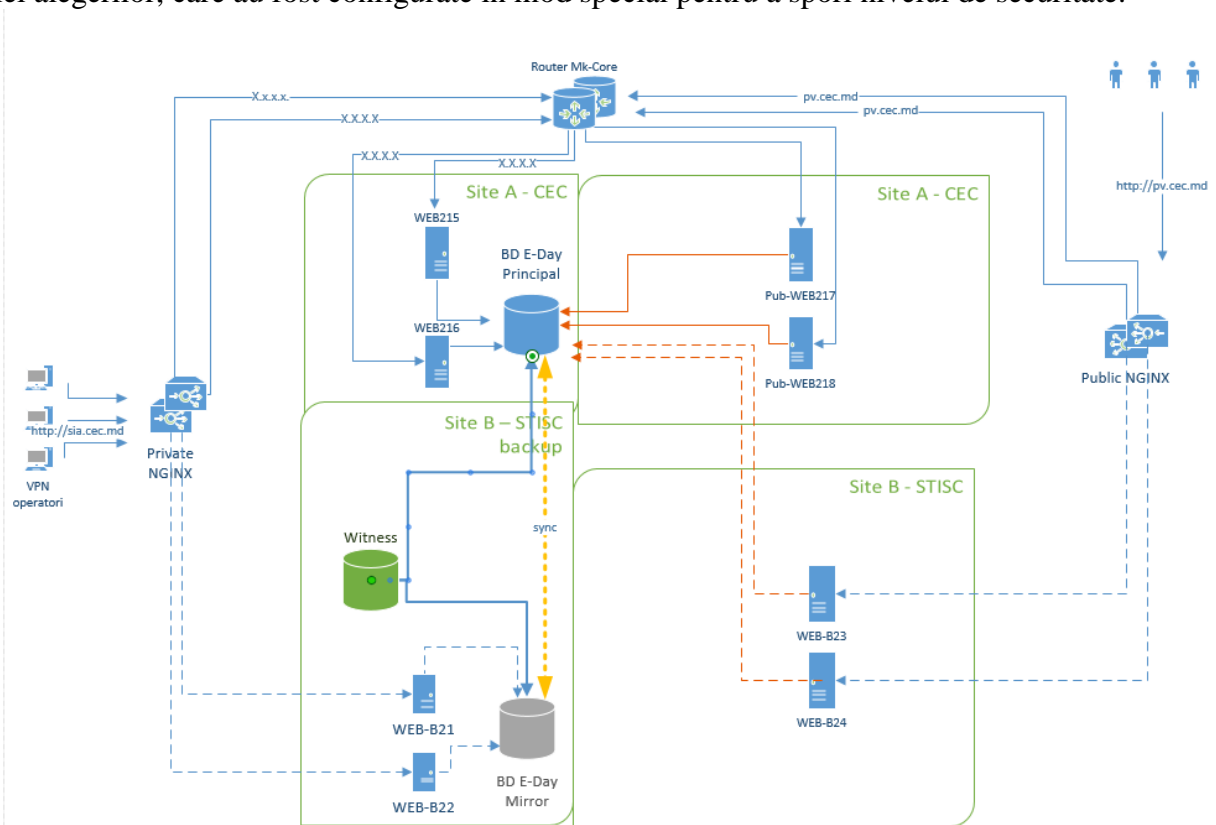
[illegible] alegerilor, care au fost configurate în mod special pentru a spori nivelul de securitate.

Router Mk-Core

X.x.x.x.

X.X.X.X

X.X.X.X

X.X.X.X

pv.cec.md

pv.cec.md

http://pv.cec.md

Site A - CEC

Site A - CEC

WEB215

BD E-Day Principal

Pub-WEB217

WEB216

Pub-WEB218

Public NGINX

http://sia.cec.md

VPN operatori

Private NGINX

Site B – STISC backup

Site B - STISC

sync

Witness

WEB-B23

WEB-B24

WEB-B21

WEB-B22

BD E-Day Mirror